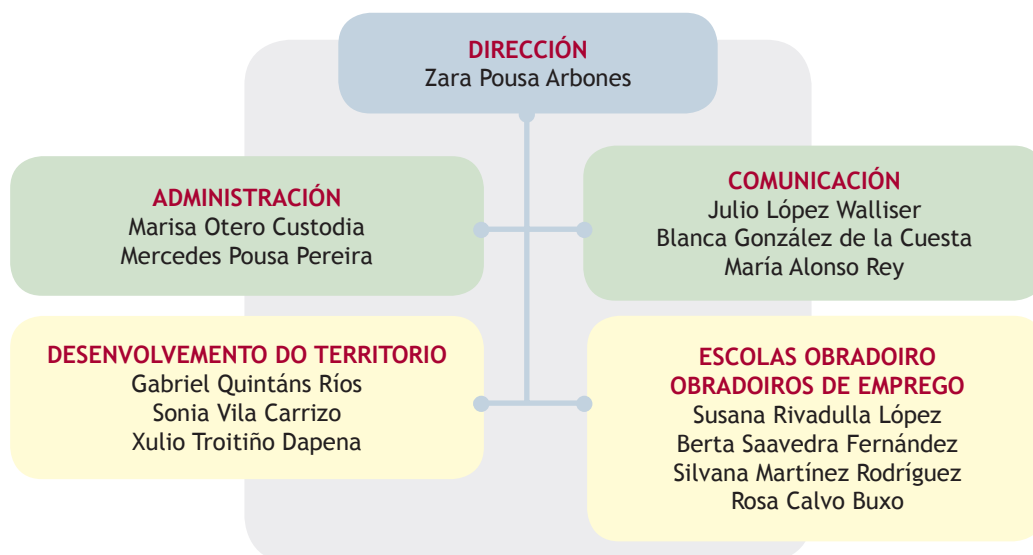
DIRECCIÓN
Zara Pousa Arbones

ADMINISTRACIÓN
Marisa Otero Custodia
Mercedes Pousa Pereira

COMUNICACIÓN
Julio López Walliser
Blanca González de la Cuesta
María Alonso Rey

DESENVOLVEMENTO DO TERRITORIO
Gabriel Quintáns Ríos
Sonia Vila Carrizo
Xulio Troitiño Dapena

ESCOLAS OBRADOIRO
OBRADOIROS DE EMPREGO
Susana Rivadulla López
Berta Saavedra Fernández
Silvana Martínez Rodríguez
Rosa Calvo Buxo